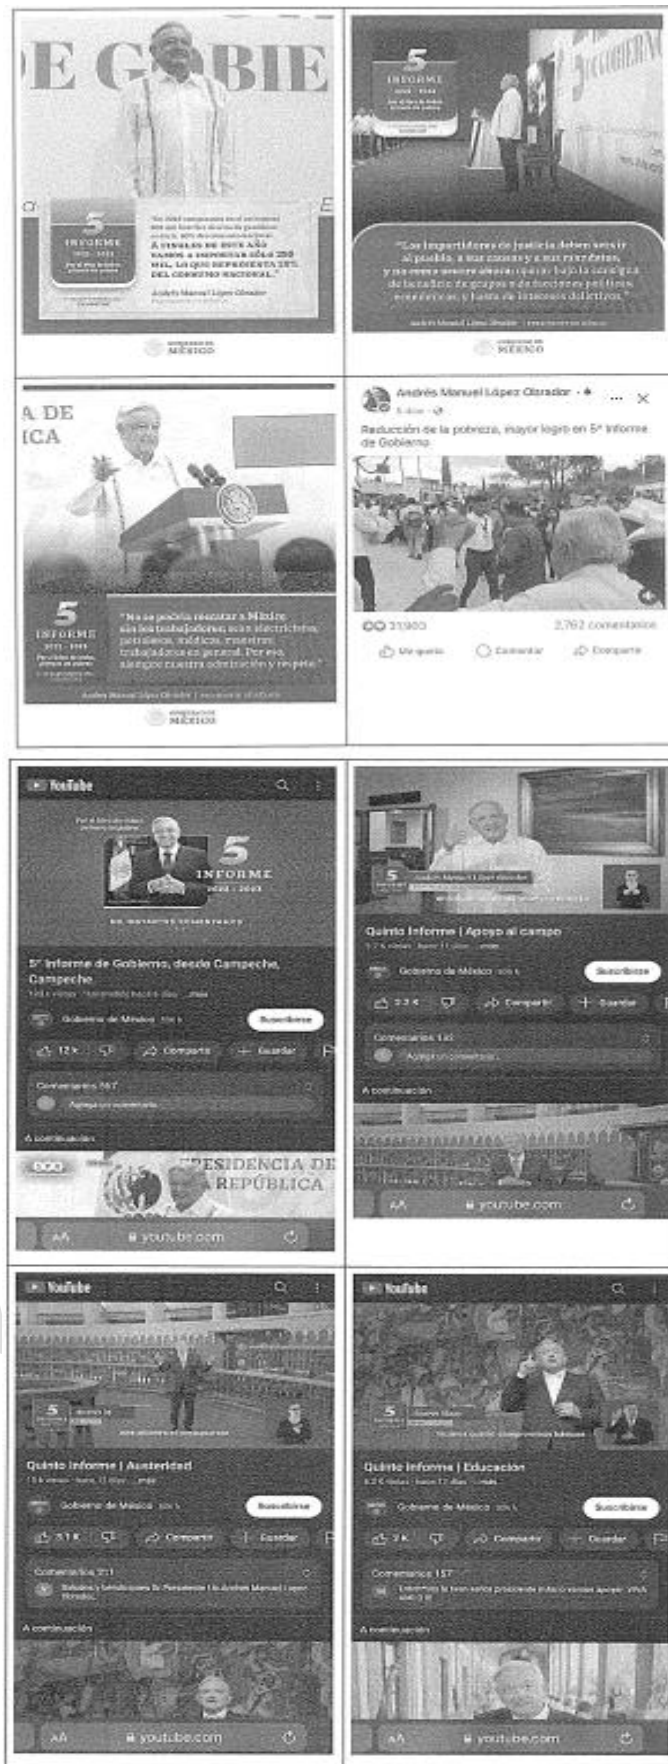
DE GOBIE

5 INFORME 2022 - 2023

A FINALES DE ESTE AÑO VAMOS A IMPORTAR SÓLO 250 MIL, LO QUE REPRESENTA 25% DEL CONSUMO NACIONAL.

Andrés Manuel López Obrador

GOBIERNO DE MÉXICO

5 INFORME 2022 - 2023

5° GOBIERNO

"Los impartidores de justicia deben servir al pueblo, a sus causas y a sus reivindicaciones, y no estar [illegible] bajo la consigna de beneficiar a grupos o a facciones políticas, económicas, y hasta de intereses delictivos."

Andrés Manuel López Obrador

GOBIERNO DE MÉXICO

A DE ICA

5 INFORME 2022 - 2023

"No se podría rescatar a México sin los trabajadores, sus electricistas, petroleros, médicos, maestros, trabajadores en general. Por eso, siempre nuestra admiración y respeto."

Andrés Manuel López Obrador

GOBIERNO DE MÉXICO

Andrés Manuel López Obrador
5 días

Reducción de la pobreza, mayor logro en 5° Informe de Gobierno.

31,900
2,762 comentarios
Me gusta
Comentar
Compartir

YouTube

5 INFORME 2022 - 2023

5° Informe de Gobierno, desde Campeche, Campeche

Gobierno de México
Suscribirse
12 K
Compartir
Guardar
Comentarios 567
Agrega un comentario...
A continuación

PRESIDENCIA DE LA REPÚBLICA

AA
youtube.com

Andrés Manuel López Obrador

Quinto Informe | Apoyo al campo

Gobierno de México
Suscribirse
Compartir
Guardar
Comentarios 140
Agrega un comentario...
A continuación

AA
youtube.com

YouTube

Quinto Informe | Austeridad

Gobierno de México
Suscribirse
3.1 K
Compartir
Guardar
Comentarios 211
Saludos y bendiciones Sr. Presidente Lic Andrés Manuel López Obrador.
A continuación

AA
youtube.com

YouTube

Quinto Informe | Educación

Gobierno de México
Suscribirse
2 K
Compartir
Guardar
Comentarios 157
A continuación

AA
youtube.com